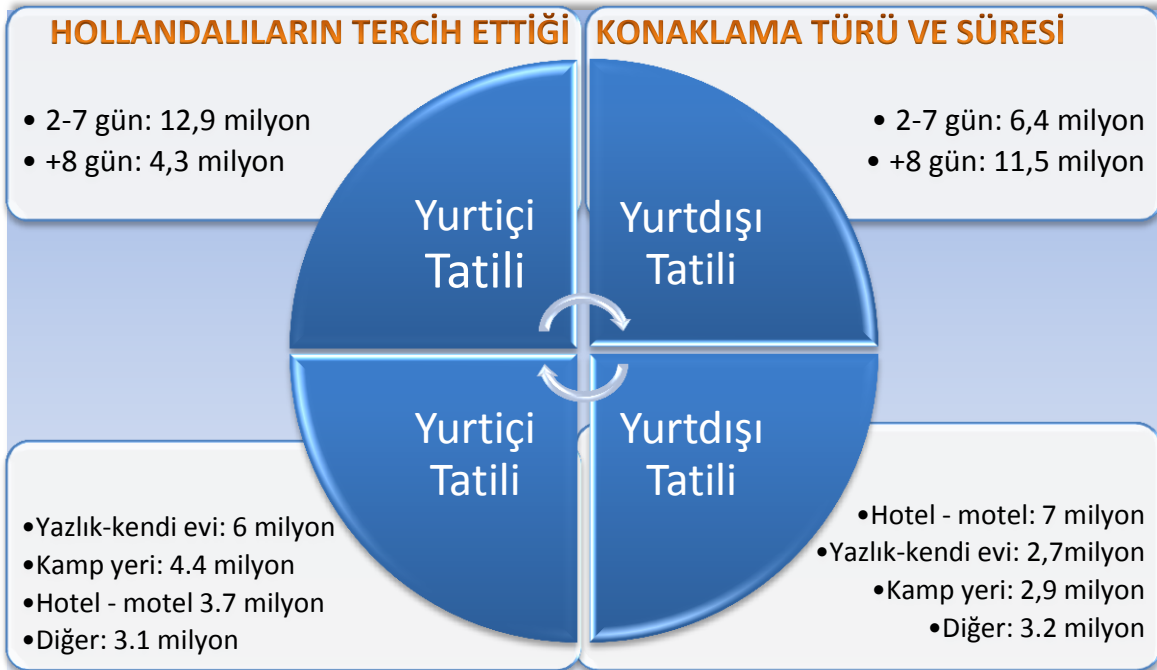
HOLLANDALILARIN TERCIH ETTIĞI KONAKLAMA TÜRÜ VE SÜRESI

• 2-7 gün: 12,9 milyon
• +8 gün: 4,3 milyon

• 2-7 gün: 6,4 milyon
• +8 gün: 11,5 milyon

Yurtiçi Tatili

Yurtdışı Tatili

Yurtiçi Tatili

Yurtdışı Tatili

•Yazlık-kendi evi: 6 milyon
•Kamp yeri: 4.4 milyon
•Hotel - motel 3.7 milyon
•Diğer: 3.1 milyon

•Hotel - motel: 7 milyon
•Yazlık-kendi evi: 2,7milyon
•Kamp yeri: 2,9 milyon
•Diğer: 3.2 milyon